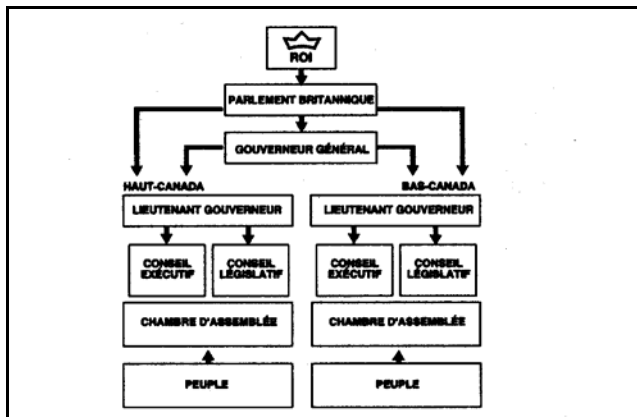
ROI

PARLEMENT BRITANNIQUE

GOUVERNEUR GÉNÉRAL

HAUT-CANADA

LIEUTENANT GOUVERNEUR

CONSEIL EXÉCUTIF

CONSEIL LÉGISLATIF

CHAMBRE D'ASSEMBLÉE

PEUPLE

BAS-CANADA

LIEUTENANT GOUVERNEUR

CONSEIL EXÉCUTIF

CONSEIL LÉGISLATIF

CHAMBRE D'ASSEMBLÉE

PEUPLE